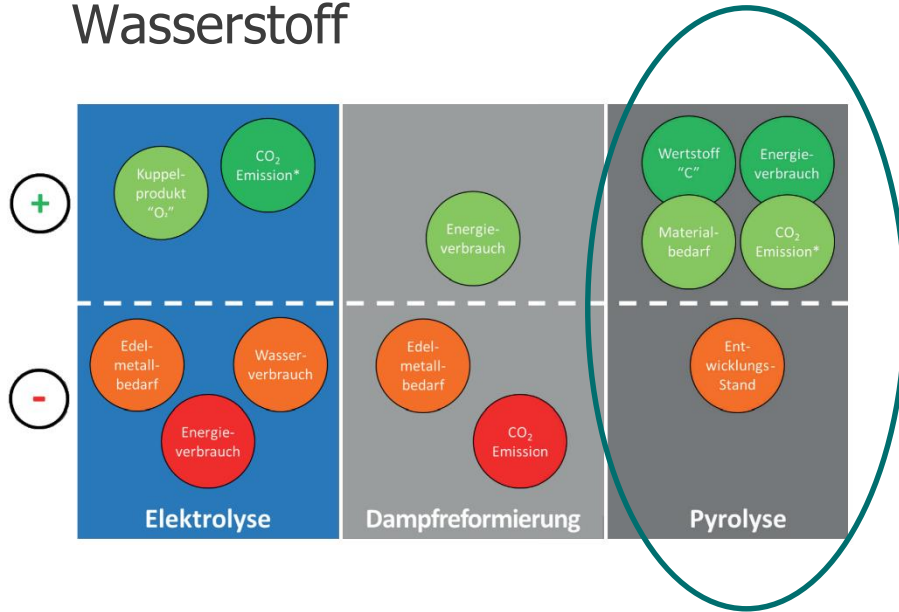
Wasserstoff

+

-

Kuppelprodukt "O₂"

$CO_2$ Emission*

Edelmetallbedarf

Wasserverbrauch

Energieverbrauch

Elektrolyse

Energieverbrauch

Edelmetallbedarf

$CO_2$ Emission

Dampfreformierung

Wertstoff "C"

Energieverbrauch

Materialbedarf

$CO_2$ Emission*

Entwicklungs-Stand

Pyrolyse